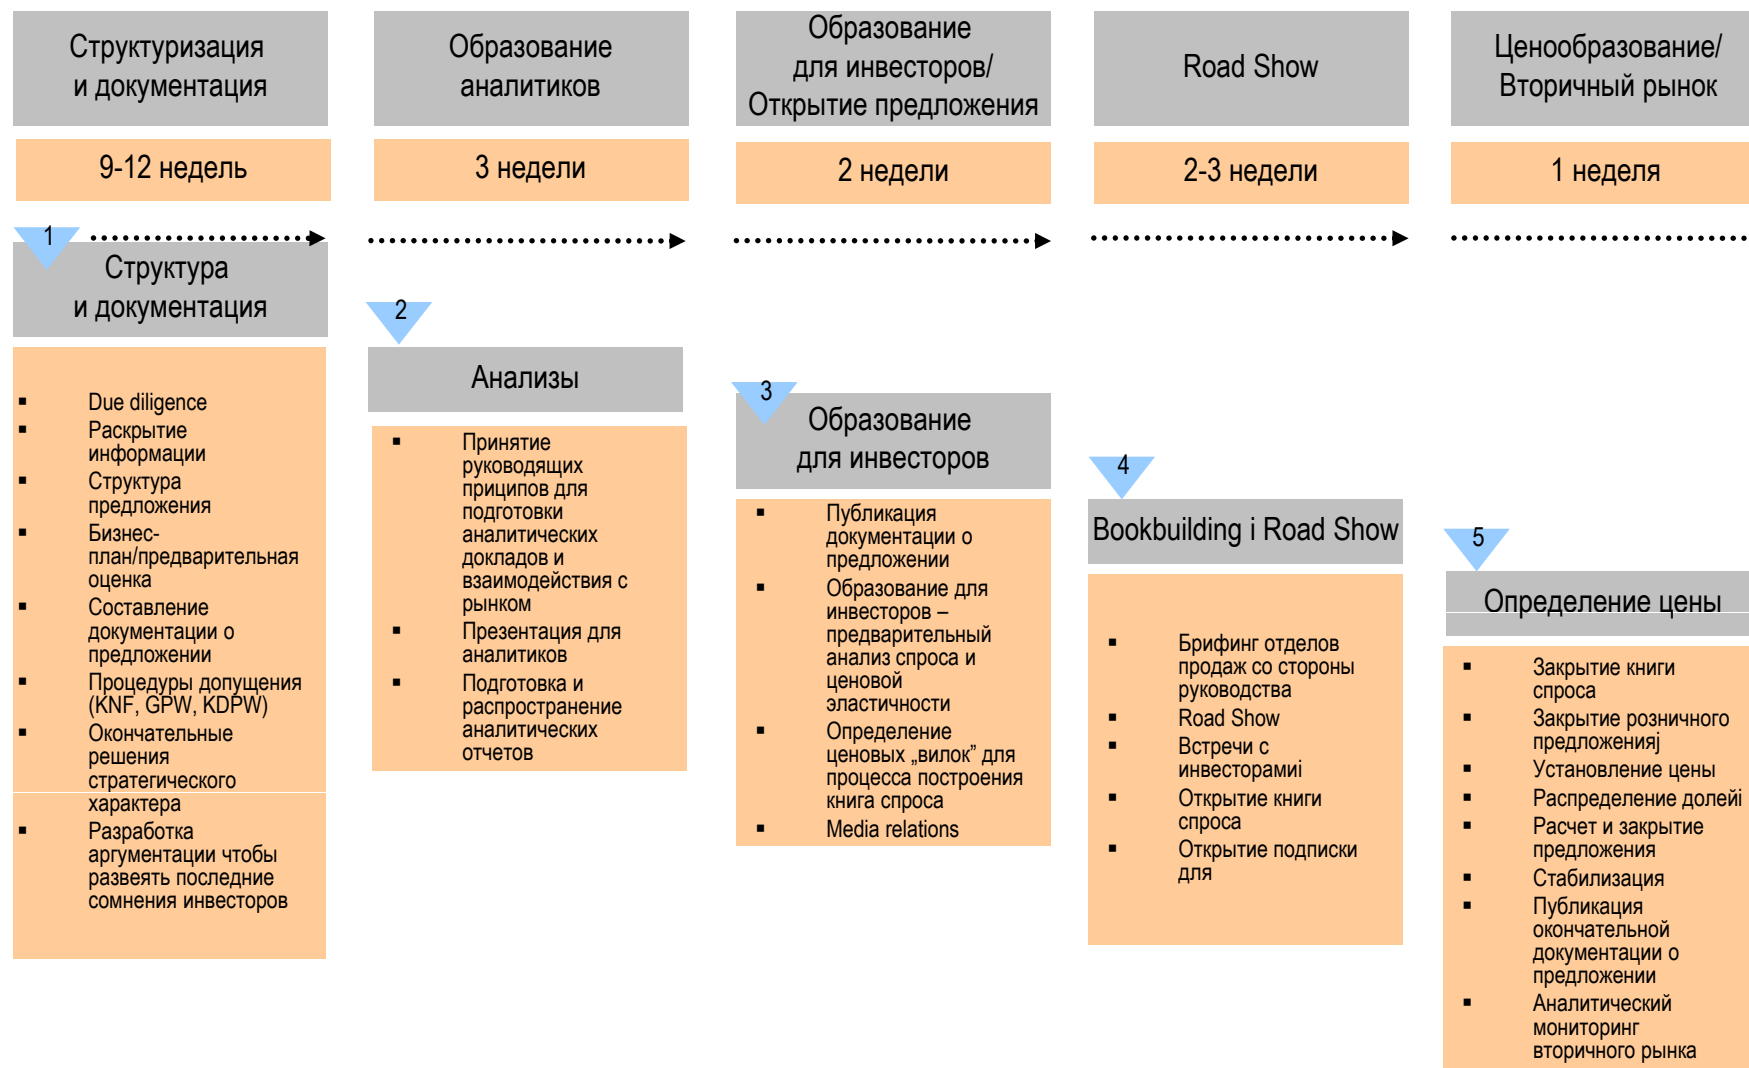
Структуризация и документация

Образование аналитиков

Образование для инвесторов/ Открытие предложения

Road Show

Ценообразование/ Вторичный рынок

9-12 недель

3 недели

2 недели

2-3 недели

1 неделя

1

Структура и документация

- Due diligence
- Раскрытие информации
- Структура предложения
- Бизнес-план/предварительная оценка
- Составление документации о предложении
- Процедуры допущения (KNF, GPW, KDPW)
- Окончательные решения стратегического характера
- Разработка аргументации чтобы развеять последние сомнения инвесторов

2

Анализы

- Принятие руководящих приципов для подготовки аналитических докладов и взаимодействия с рынком
- Презентация для аналитиков
- Подготовка и распространение аналитических отчетов

3

Образование для инвесторов

- Публикация документации о предложении
- Образование для инвесторов – предварительный анализ спроса и ценовой эластичности
- Определение ценовых „вилок" для процесса построения книга спроса
- Media relations

4

Bookbuilding i Road Show

- Брифинг отделов продаж со стороны руководства
- Road Show
- Встречи с инвестораміі
- Открытие книги спроса
- Открытие подписки для

5

Определение цены

- Закрытие книги спроса
- Закрытие розничного предложенияj
- Установление цены
- Распределение долей
- Расчет и закрытие предложения
- Стабилизация
- Публикация окончательной документации о предложении
- Аналитический мониторинг вторичного рынка